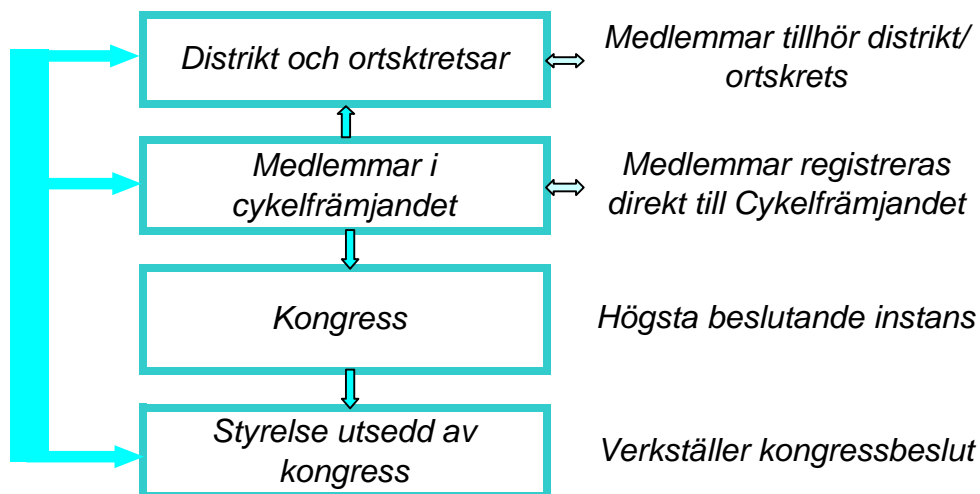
Distrikt och ortsktretsar

Medlemmar tillhör distrikt/ ortskrets

Medlemmar i cykelfrämjandet

Medlemmar registreras direkt till Cykelfrämjandet

Kongress

Högsta beslutande instans

Styrelse utsedd av kongress

Verkställer kongressbeslut